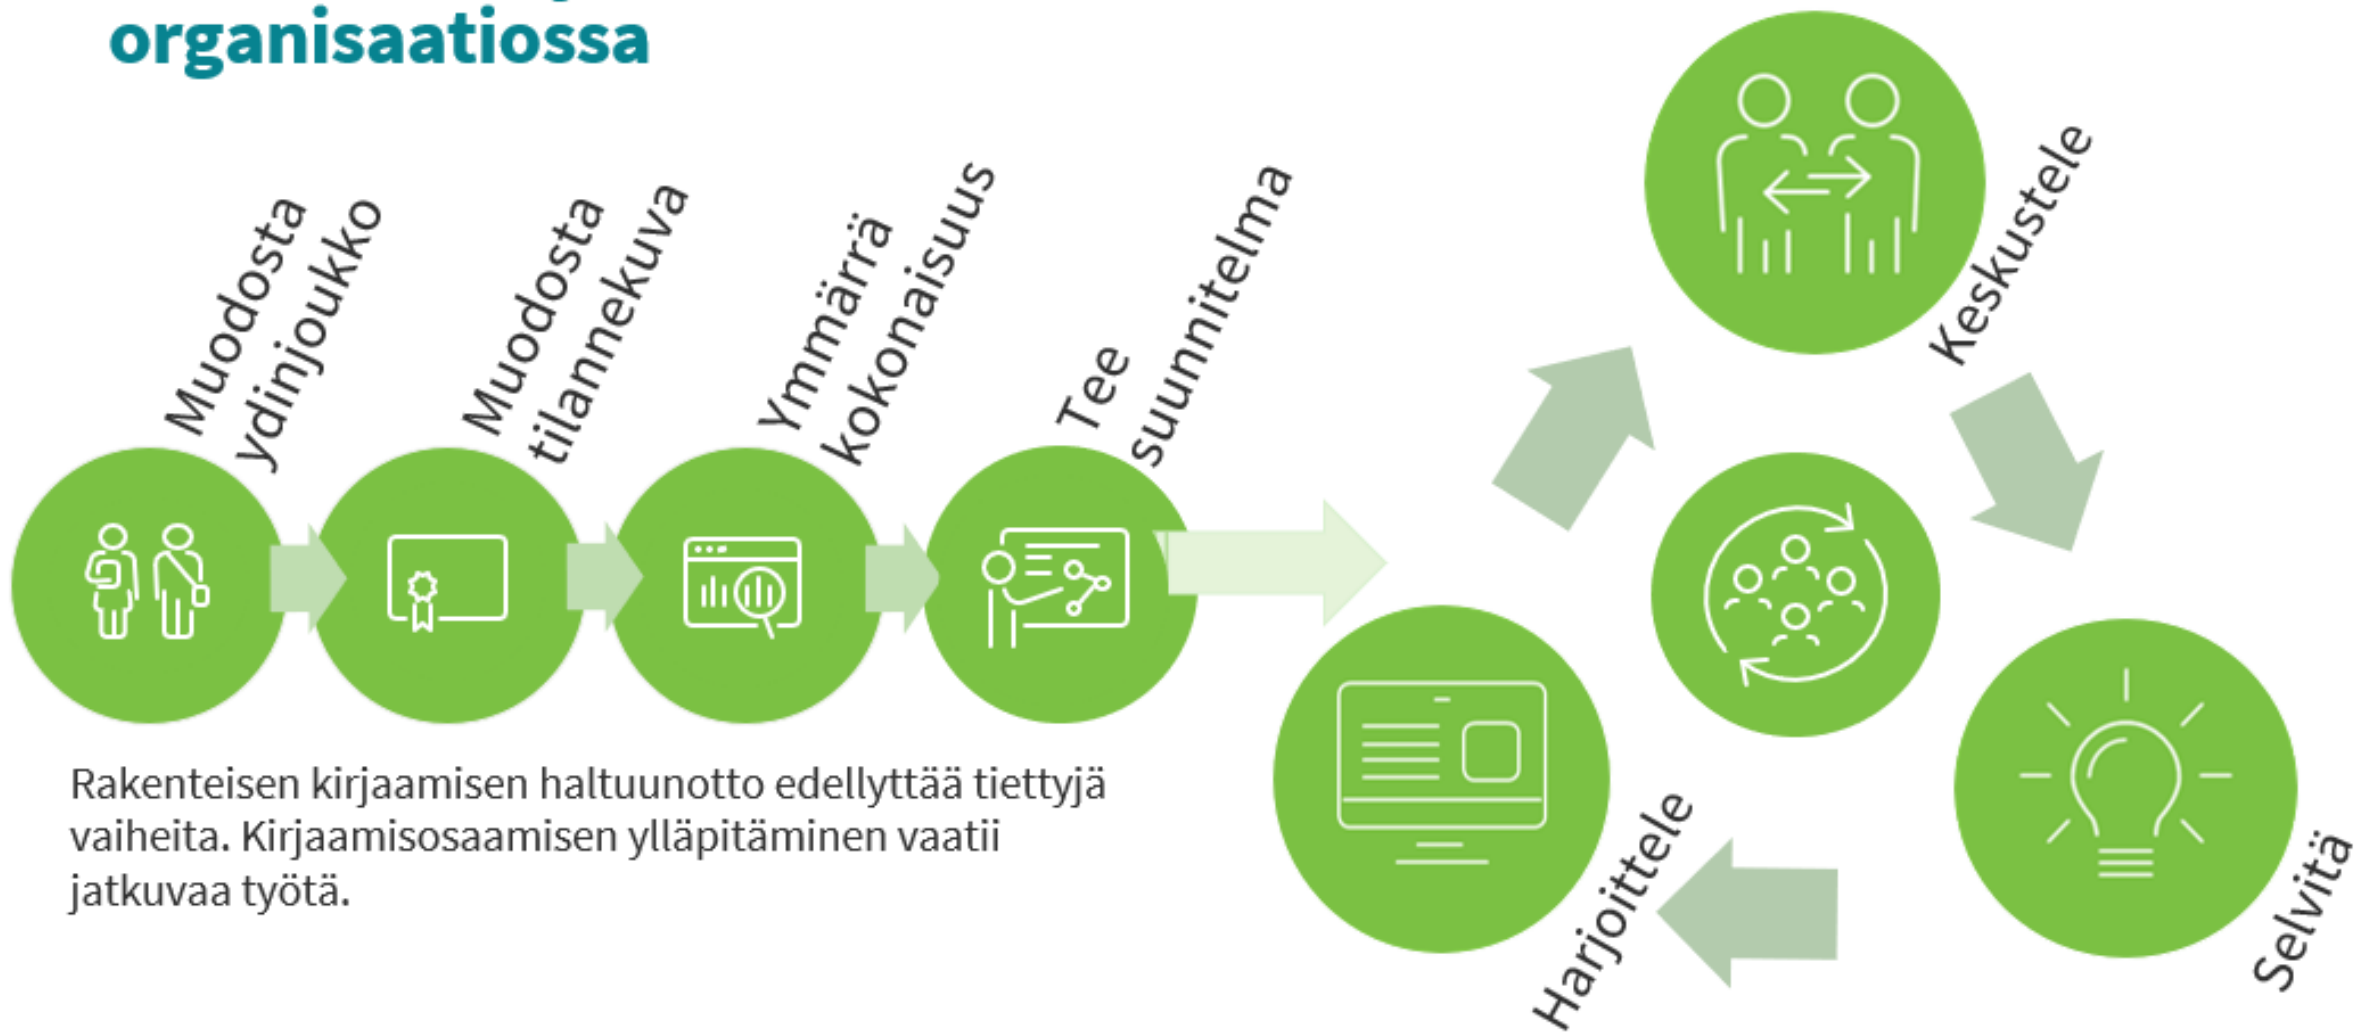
organisaatiossa

Muodosta ydinjoukko

Muodosta tilannekuva

Ymmärrä kokonaisuus

Tee suunnitelma

Keskustele

Selvitä

Harjoittele

Rakenteisen kirjaamisen haltuunotto edellyttää tiettyjä vaiheita. Kirjaamisosaamisen ylläpitäminen vaatii jatkuvaa työtä.